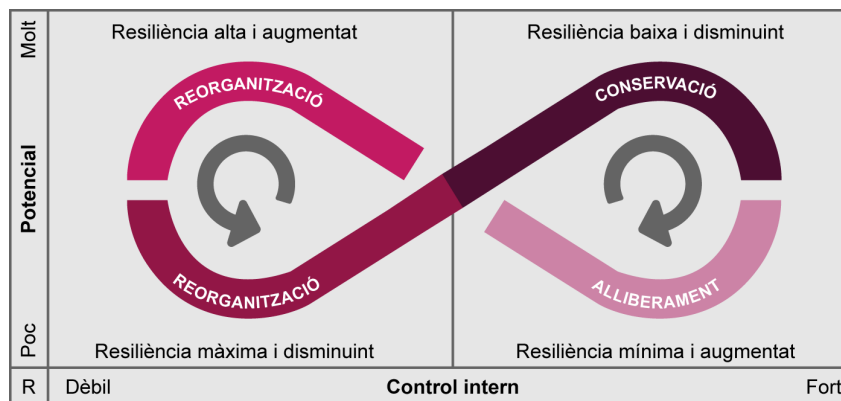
Molt

Potencial

Poc

Resiliència alta i augmentat

REORGANITZACIÓ

REORGANITZACIÓ

Resiliència màxima i disminuint

Resiliència baixa i disminuint

CONSERVACIÓ

ALLIBERAMENT

Resiliència mínima i augmentat

R

Dèbil

Control intern

Fort